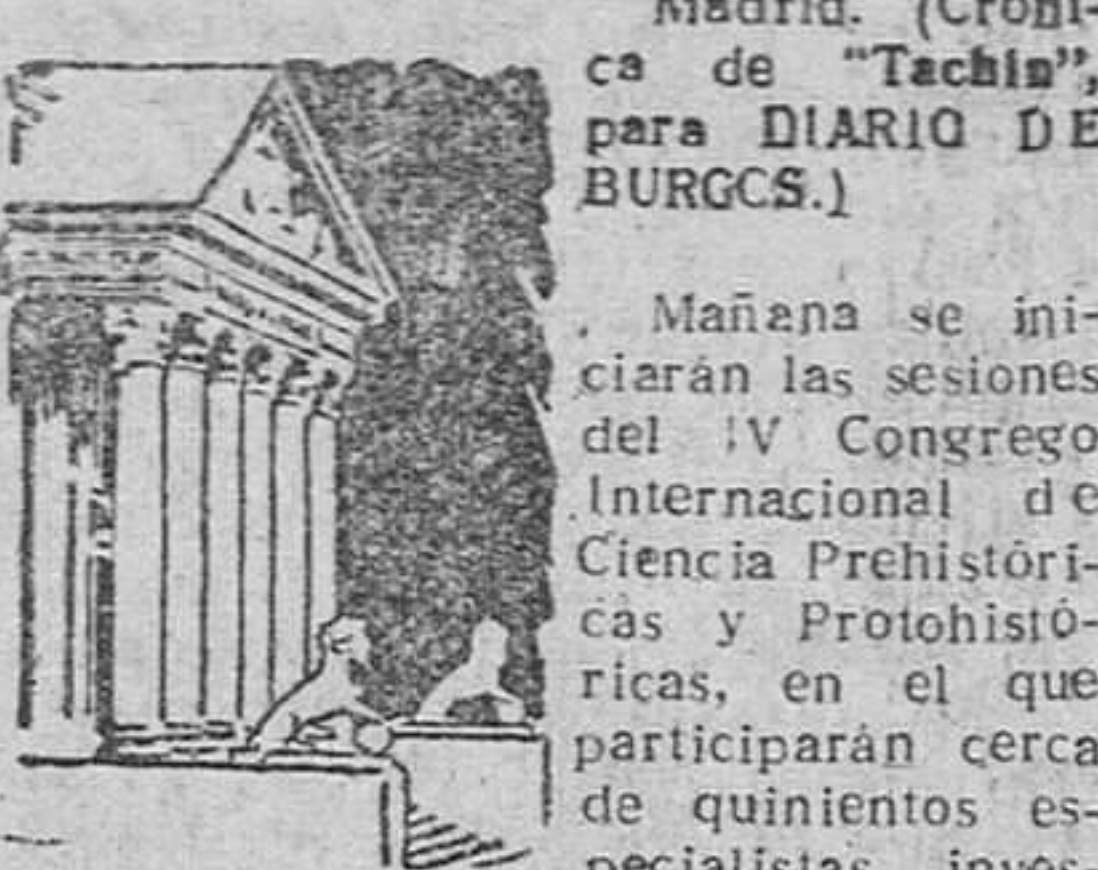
Madrid. (Crónica de "Tachin", para DIARIO DE BURGCS.)

Mañana se iniciarán las sesiones del IV Congrego Internacional de Ciencia Prehistóricas y Protohistóricas, en el que participarán cerca de quinientos es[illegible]